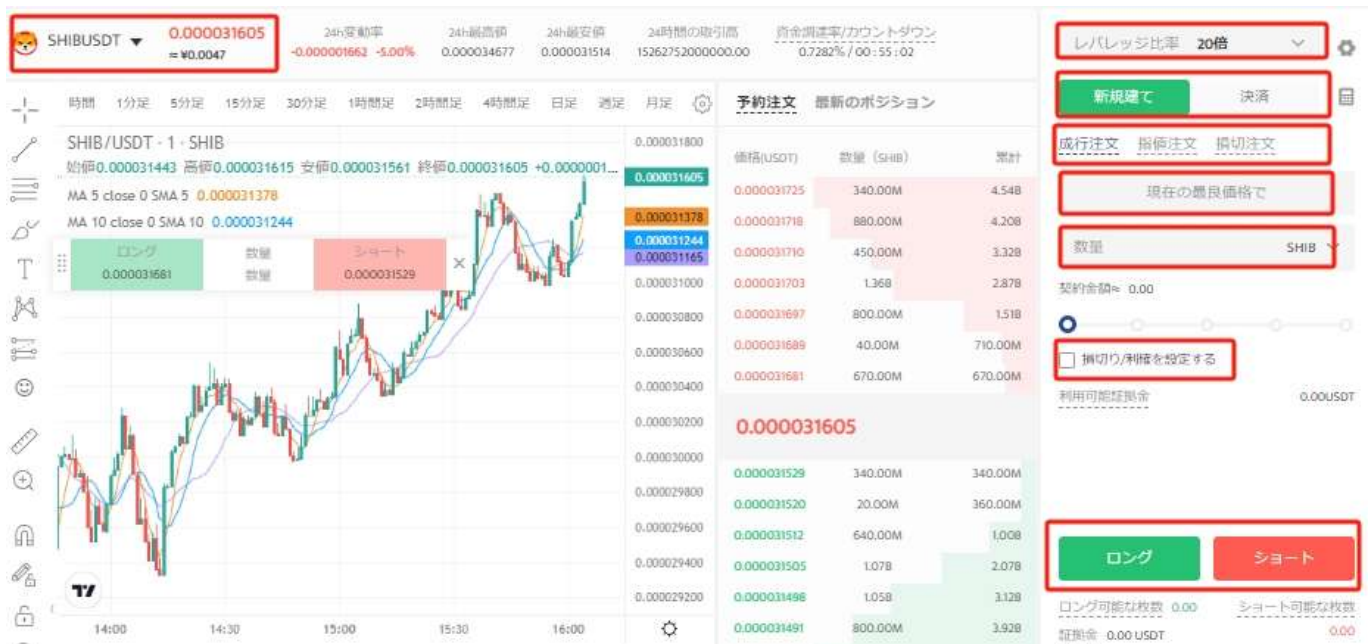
SHIBUSDT 0.000031605 ≈¥0.0047

24h変動率 -0.000001662 -5.00%
24h最高値 0.000034677
24h最安値 0.000031514
24時間の取引高 15262752000000.00
資金調達率/カウントダウン 0.7282% / 00:55:02

レバレッジ比率 20倍

時間 1分足 5分足 15分足 30分足 1時間足 2時間足 4時間足 日足 週足 月足

SHIB/USDT · 1 · SHIB
始値0.000031443 高値0.000031615 安値0.000031561 終値0.000031605 +0.0000001...
MA 5 close 0 SMA 5 0.000031378
MA 10 close 0 SMA 10 0.000031244

ロング 0.000031681
数量 数量
ショート 0.000031529

0.000031800
0.000031605
0.000031378
0.000031244
0.000031165
0.000031000
0.000030800
0.000030600
0.000030400
0.000030200
0.000030000
0.000029800
0.000029600
0.000029400
0.000029200

14:00 14:30 15:00 15:30 16:00

予約注文 最新のポジション

| 価格(USDT) | 数量 (SHIB) | 累計 |
|---|---|---|
| 0.000031725 | 340.00M | 4.54B |
| 0.000031718 | 880.00M | 4.20B |
| 0.000031710 | 450.00M | 3.32B |
| 0.000031703 | 1.36B | 2.87B |
| 0.000031697 | 800.00M | 1.51B |
| 0.000031689 | 40.00M | 710.00M |
| 0.000031681 | 670.00M | 670.00M |

0.000031605

| | | |
|---|---|---|
| 0.000031529 | 340.00M | 340.00M |
| 0.000031520 | 20.00M | 360.00M |
| 0.000031512 | 640.00M | 1.00B |
| 0.000031505 | 1.07B | 2.07B |
| 0.000031498 | 1.05B | 3.12B |
| 0.000031491 | 800.00M | 3.92B |

新規建て 決済

成行注文 指値注文 損切注文

現在の最良価格で

数量 SHIB

契約金額≈ 0.00

損切り/利確を設定する

利用可能証拠金 0.00USDT

ロング ショート

ロング可能な枚数 0.00 ショート可能な枚数
証拠金 0.00 USDT 0.00